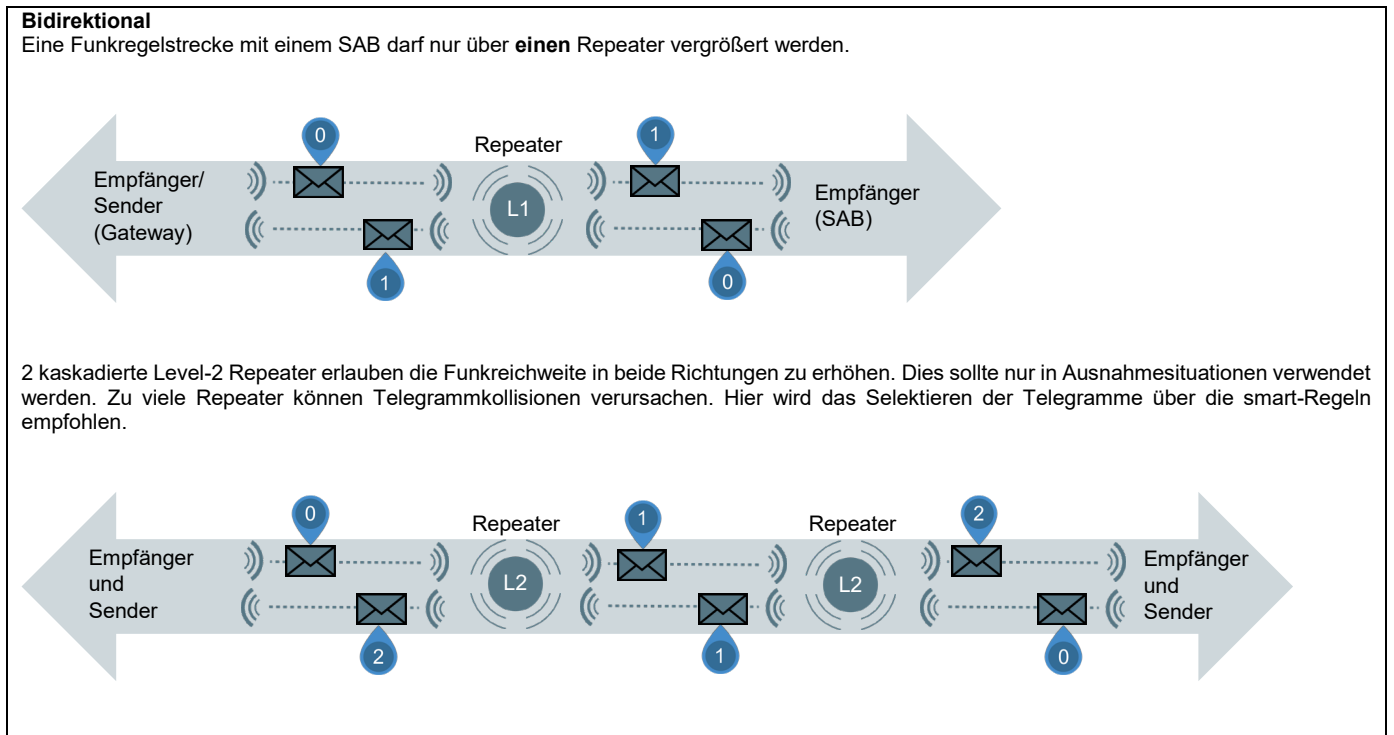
**Bidirektional**
Eine Funkregelstrecke mit einem SAB darf nur über **einen** Repeater vergrößert werden.

0
Repeater
1
Empfänger/
Sender
(Gateway)
L1
Empfänger
(SAB)
1
0

2 kaskadierte Level-2 Repeater erlauben die Funkreichweite in beide Richtungen zu erhöhen. Dies sollte nur in Ausnahmesituationen verwendet werden. Zu viele Repeater können Telegrammkollisionen verursachen. Hier wird das Selektieren der Telegramme über die smart-Regeln empfohlen.

0
Repeater
1
Repeater
2
Empfänger
und
Sender
L2
L2
Empfänger
und
Sender
2
1
0